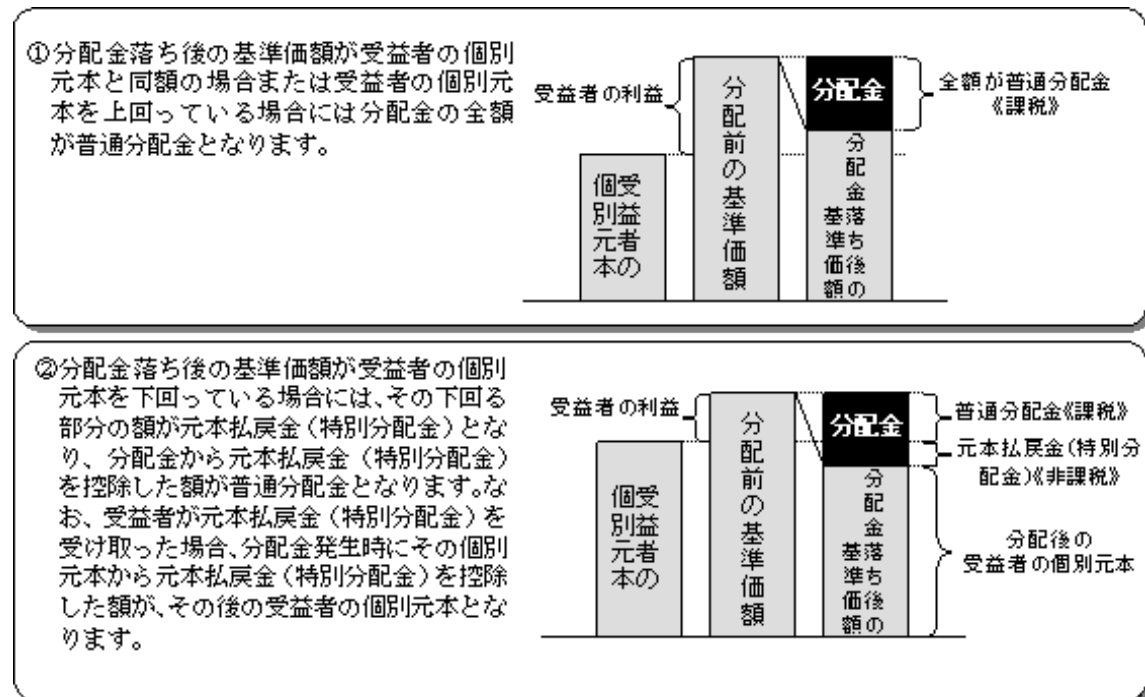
①分配金落ち後の基準価額が受益者の個別元本と同額の場合または受益者の個別元本を上回っている場合には分配金の全額が普通分配金となります。

受益者の利益

分配前の基準価額

分配金

全額が普通分配金《課税》

受益者の個別元本

分配金落ち後の基準価額

②分配金落ち後の基準価額が受益者の個別元本を下回っている場合には、その下回る部分の額が元本払戻金（特別分配金）となり、分配金から元本払戻金（特別分配金）を控除した額が普通分配金となります。なお、受益者が元本払戻金（特別分配金）を受け取った場合、分配金発生時にその個別元本から元本払戻金（特別分配金）を控除した額が、その後の受益者の個別元本となります。

受益者の利益

分配前の基準価額

分配金

普通分配金《課税》

元本払戻金（特別分配金）《非課税》

受益者の個別元本

分配金落ち後の基準価額

分配後の受益者の個別元本